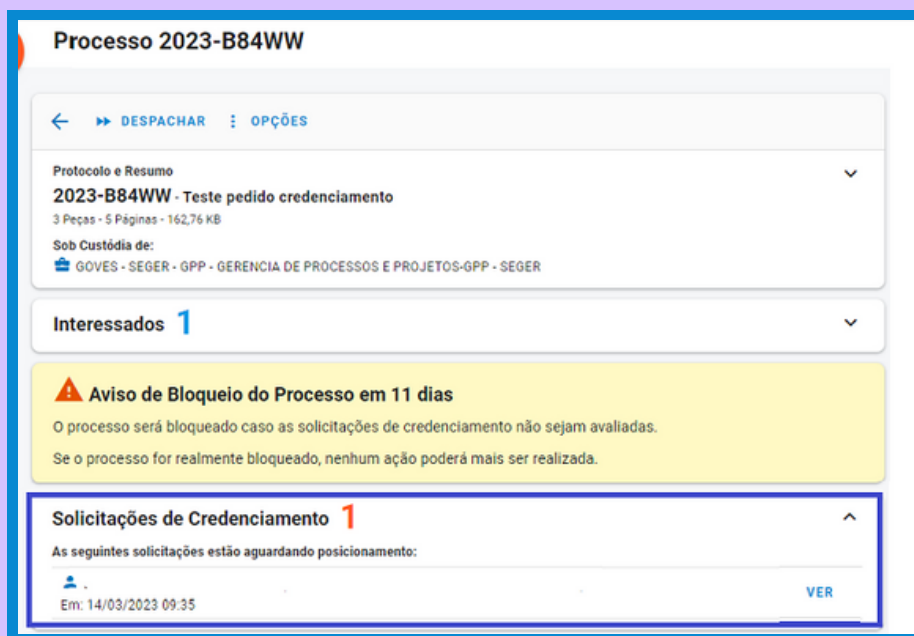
Processo 2023-B84WW

DESPACHAR OPÇÕES

Protocolo e Resumo

2023-B84WW - Teste pedido credenciamento

3 Peças - 5 Páginas - 162,76 KB

Sob Custódia de:

GOVES - SEGER - GPP - GERENCIA DE PROCESSOS E PROJETOS-GPP - SEGER

Interessados 1

Aviso de Bloqueio do Processo em 11 dias

O processo será bloqueado caso as solicitações de credenciamento não sejam avaliadas.

Se o processo for realmente bloqueado, nenhum ação poderá mais ser realizada.

Solicitações de Credenciamento 1

As seguintes solicitações estão aguardando posicionamento:

Em: 14/03/2023 09:35

VER